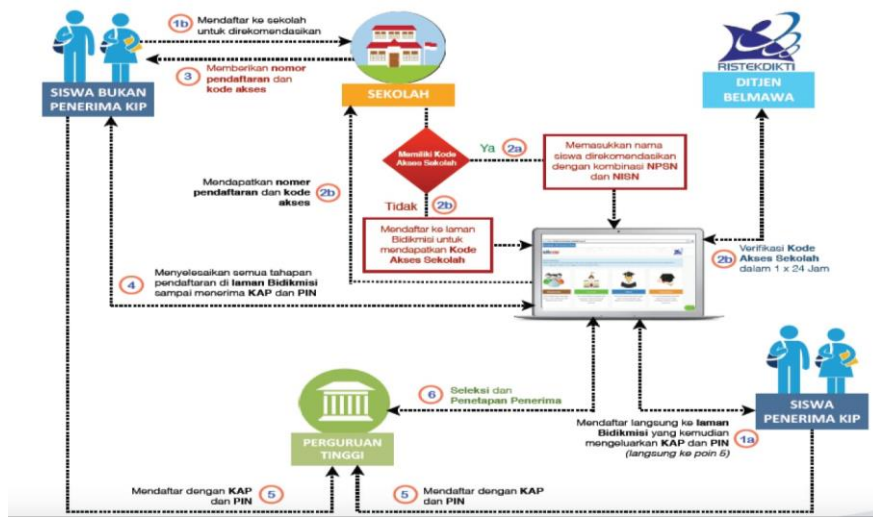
1b Mendaftar ke sekolah untuk direkomendasikan

SISWA BUKAN PENERIMA KIP

3 Memberikan nomor pendaftaran dan kode akses

SEKOLAH

RISTEKDIKTI

DITJEN BELMAWA

Memiliki Kode Akses Sekolah

Ya 2a

Memasukkan nama siswa direkomendasikan dengan kombinasi NPSN dan NISN

Mendapatkan nomer pendaftaran dan kode akses 2b

Tidak 2b

Mendaftar ke laman Bidikmisi untuk mendapatkan Kode Akses Sekolah

2b Verifikasi Kode Akses Sekolah dalam 1 x 24 Jam

4 Menyelesaikan semua tahapan pendaftaran di laman Bidikmisi sampai menerima KAP dan PIN

SISWA PENERIMA KIP

6 Seleksi dan Penetapan Penerima

PERGURUAN TINGGI

Mendaftar langsung ke laman Bidikmisi yang kemudian mengeluarkan KAP dan PIN 1a (langsung ke poin 5)

Mendaftar dengan KAP dan PIN 5

5 Mendaftar dengan KAP dan PIN